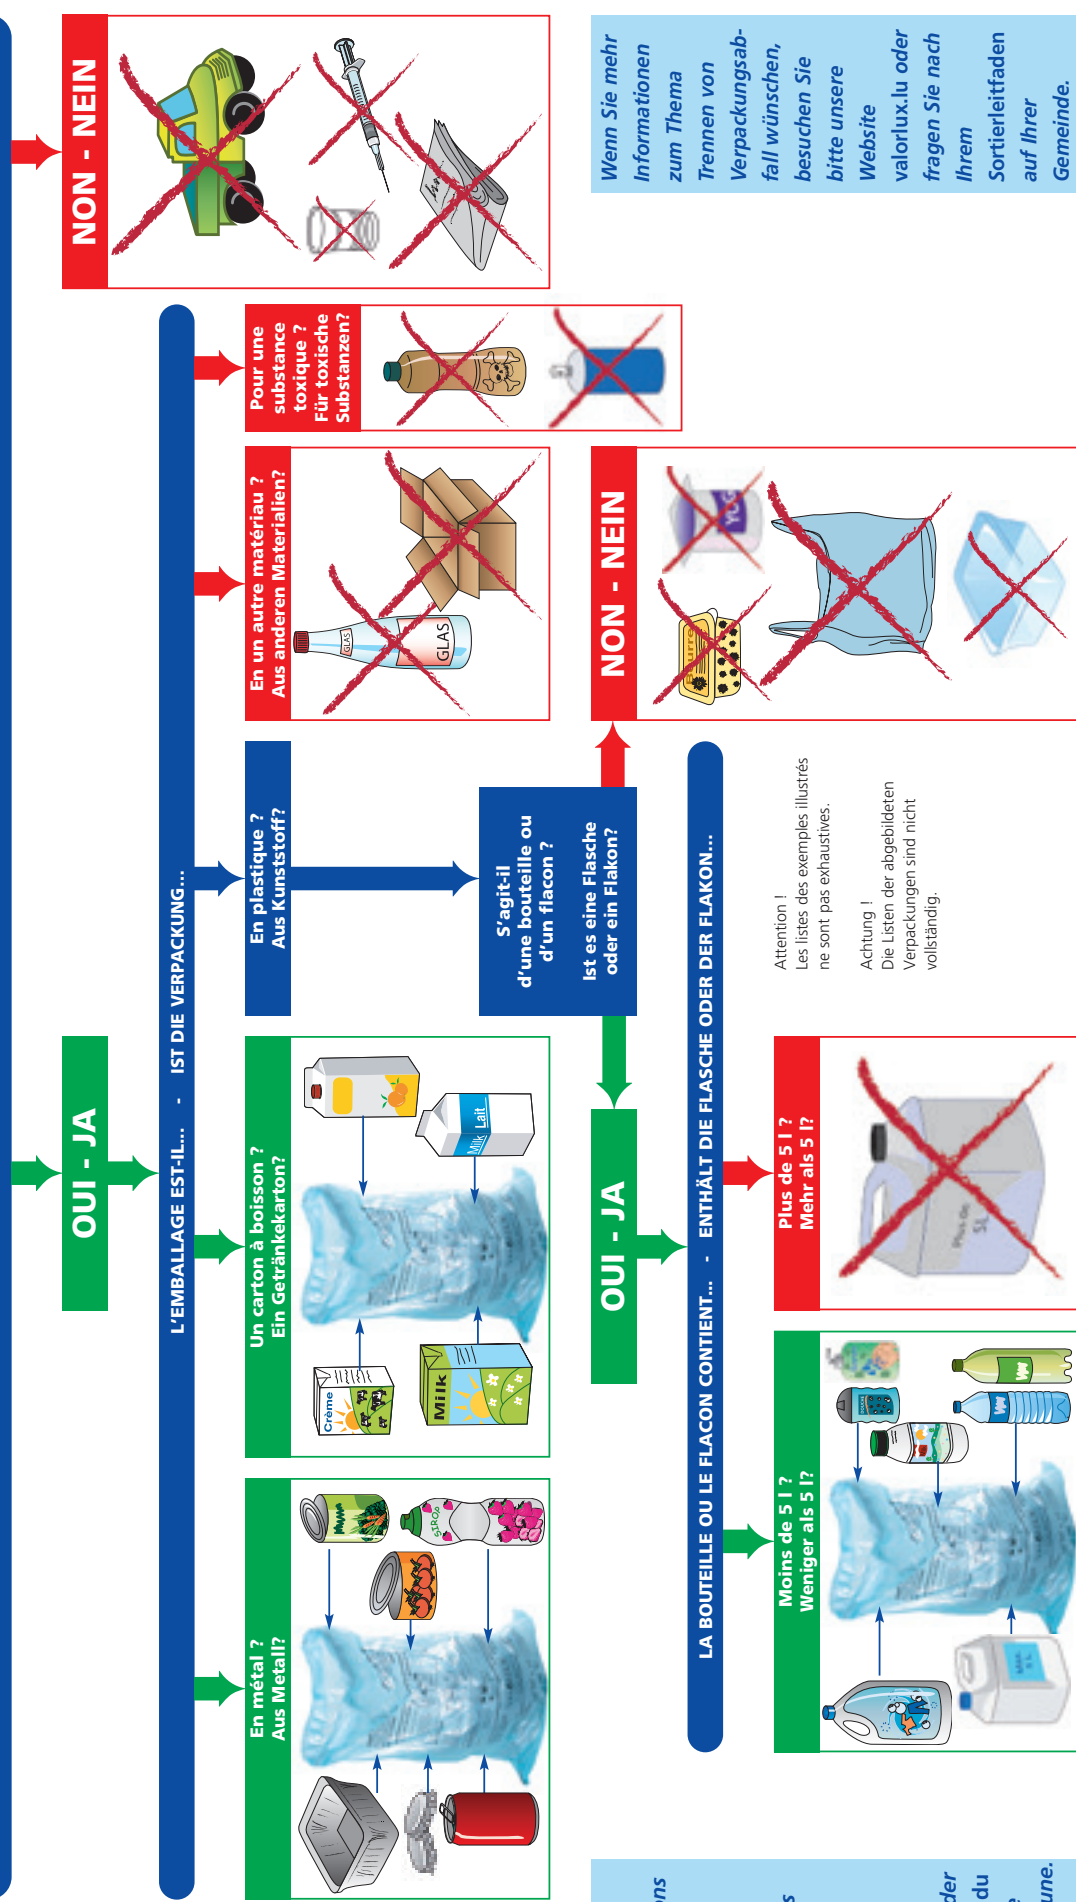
NON - NEIN

OUI - JA

L'EMBALLAGE EST-IL... - IST DIE VERPACKUNG...

En métal ?
Aus Metall?

Un carton à boisson ?
Ein Getränkekarton?

Crème

Milk

Lait

Milk

En plastique ?
Aus Kunststoff?

En un autre matériau ?
Aus anderen Materialien?

GLAS

GLAS

Pour une substance toxique ?
Für toxische Substanzen?

S'agit-il d'une bouteille ou d'un flacon ?

Ist es eine Flasche oder ein Flakon?

NON - NEIN

OUI - JA

LA BOUTEILLE OU LE FLACON CONTIENT... - ENTHÄLT DIE FLASCHE ODER DER FLAKON...

Moins de 5 l ?
Weniger als 5 l?

Plus de 5 l ?
Mehr als 5 l?

Attention !
Les listes des exemples illustrés ne sont pas exhaustives.

Achtung !
Die Listen der abgebildeten Verpackungen sind nicht vollständig.

Wenn Sie mehr Informationen zum Thema Trennen von Verpackungsabfall wünschen, besuchen Sie bitte unsere Website valorlux.lu oder fragen Sie nach Ihrem Sortierleitfaden auf Ihrer Gemeinde.

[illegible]ns
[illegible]s
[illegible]der
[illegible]du
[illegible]une.